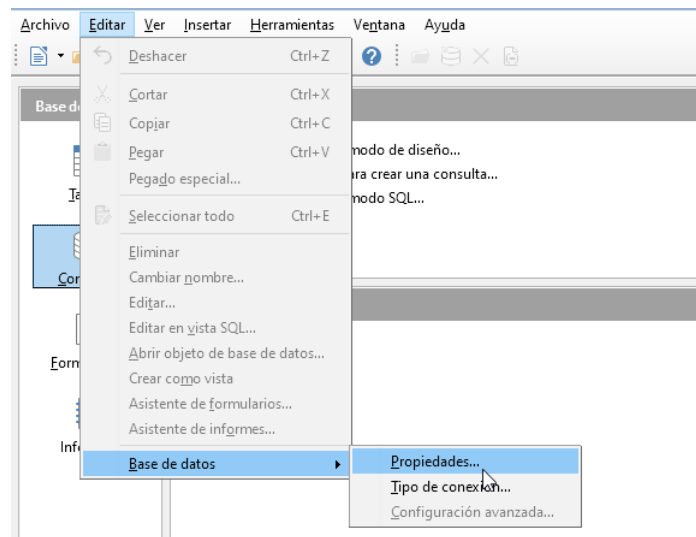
Archivo Editar Ver Insertar Herramientas Ventana Ayuda

Deshacer Ctrl+Z
Cortar Ctrl+X
Copiar Ctrl+C
Pegar Ctrl+V
Pegado especial...
Seleccionar todo Ctrl+E
Eliminar
Cambiar nombre...
Editar...
Editar en vista SQL...
Abrir objeto de base de datos...
Crear como vista
Asistente de formularios...
Asistente de informes...
Base de datos

Propiedades...
Tipo de conexión...
Configuración avanzada...

Base de
Ta
Co
Form
Inf

modo de diseño...
ara crear una consulta...
modo SQL...